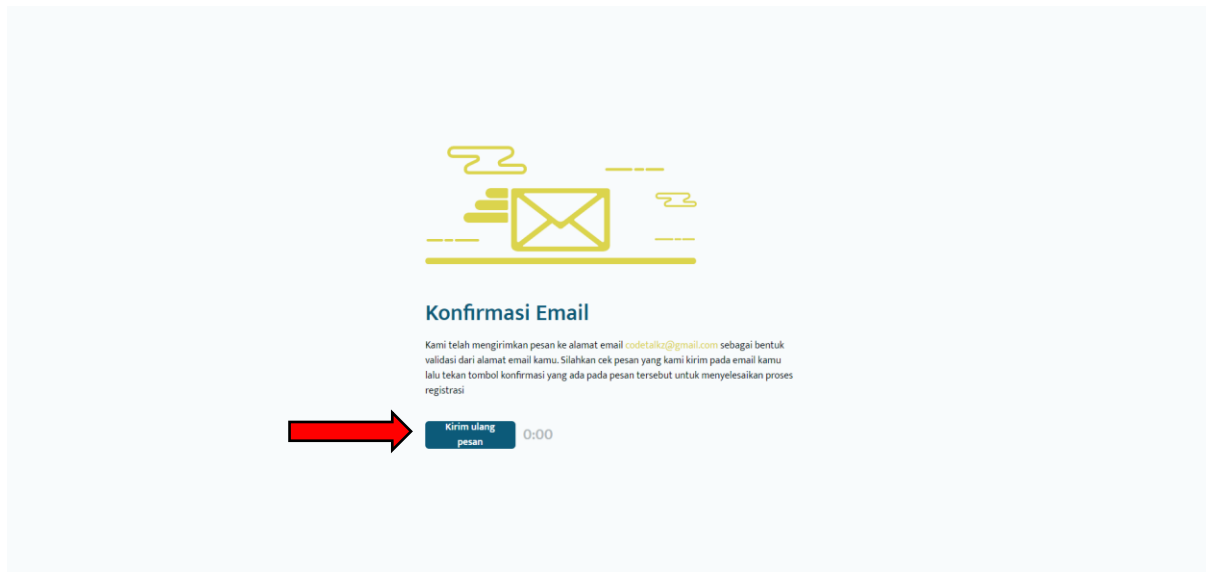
Konfirmasi Email

Kami telah mengirimkan pesan ke alamat email codetalkz@gmail.com sebagai bentuk validasi dari alamat email kamu. Silahkan cek pesan yang kami kirim pada email kamu lalu tekan tombol konfirmasi yang ada pada pesan tersebut untuk menyelesaikan proses registrasi

Kirim ulang pesan

0:00